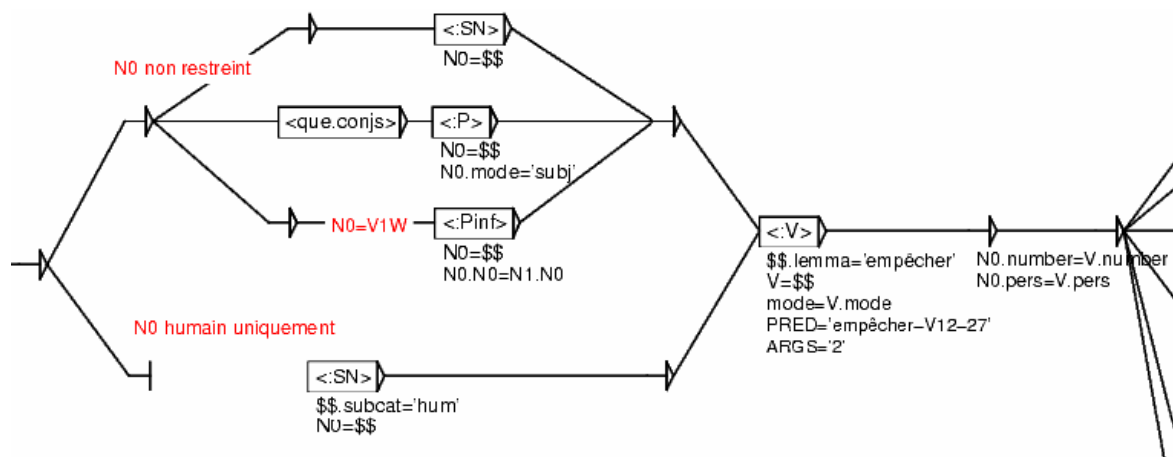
<:SN>
N0=$$

N0 non restreint

<que.conjs>
<:P>
N0=$$
N0.mode='subj'

N0=V1W
<:Pinf>
N0=$$
N0.N0=N1.N0

<:V>
$$.lemma='empêcher'
V=$$
mode=V.mode
PRED='empêcher–V12–27'
ARGS='2'

N0.number=V.number
N0.pers=V.pers

N0 humain uniquement

<:SN>
$$.subcat='hum'
N0=$$